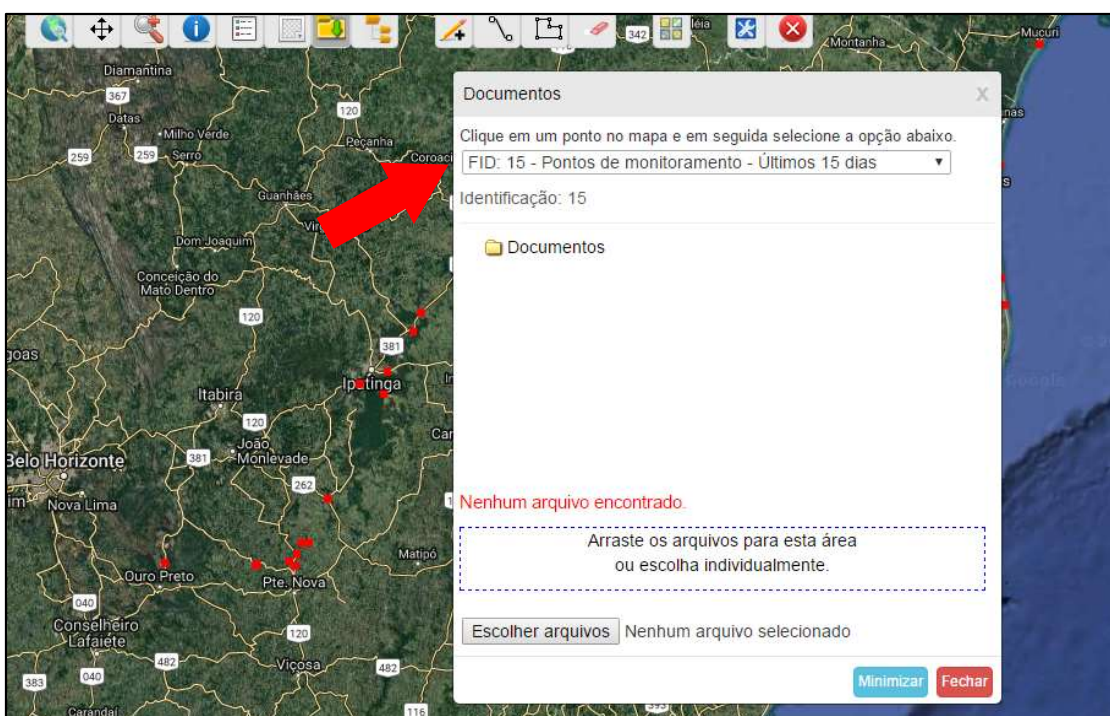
342 léia
Mucuri
Montanha
Diamantina
367
Datas
Milho Verde
259 259 Serro
120
Peçanha
Coroaci
Guanhães
Vir
Dom Joaquim
Conceição do Mato Dentro
120
381
goas
Ipatinga
Itabira
120
João Monlevade
Car
Belo Horizonte
381
262
Nova Lima
Matipó
Ouro Preto
Pte. Nova
040
Conselheiro Lafaiete
120
482
Viçosa
482
383
040
Carandaí
116

Documentos
X
Clique em um ponto no mapa e em seguida selecione a opção abaixo.
FID: 15 - Pontos de monitoramento - Últimos 15 dias ▼
Identificação: 15
Documentos
Nenhum arquivo encontrado.
Arraste os arquivos para esta área
ou escolha individualmente.
Escolher arquivos Nenhum arquivo selecionado
Minimizar Fechar